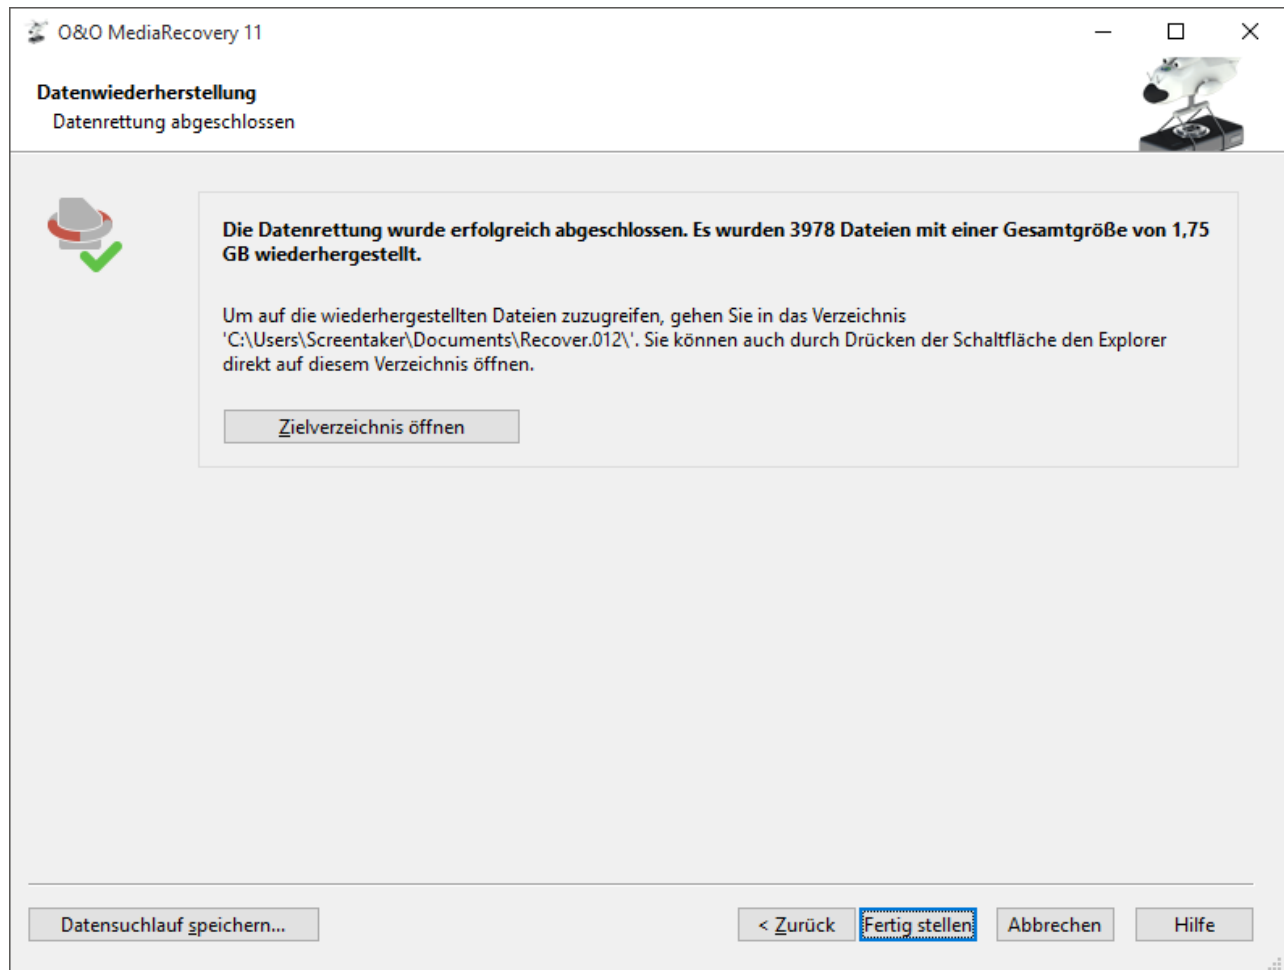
O&O MediaRecovery 11

Datenwiederherstellung
Datenrettung abgeschlossen

Die Datenrettung wurde erfolgreich abgeschlossen. Es wurden 3978 Dateien mit einer Gesamtgröße von 1,75 GB wiederhergestellt.

Um auf die wiederhergestellten Dateien zuzugreifen, gehen Sie in das Verzeichnis 'C:\Users\Screentaker\Documents\Recover.012\'. Sie können auch durch Drücken der Schaltfläche den Explorer direkt auf diesem Verzeichnis öffnen.

Zielverzeichnis öffnen

Datensuchlauf speichern...

< Zurück

Fertig stellen

Abbrechen

Hilfe